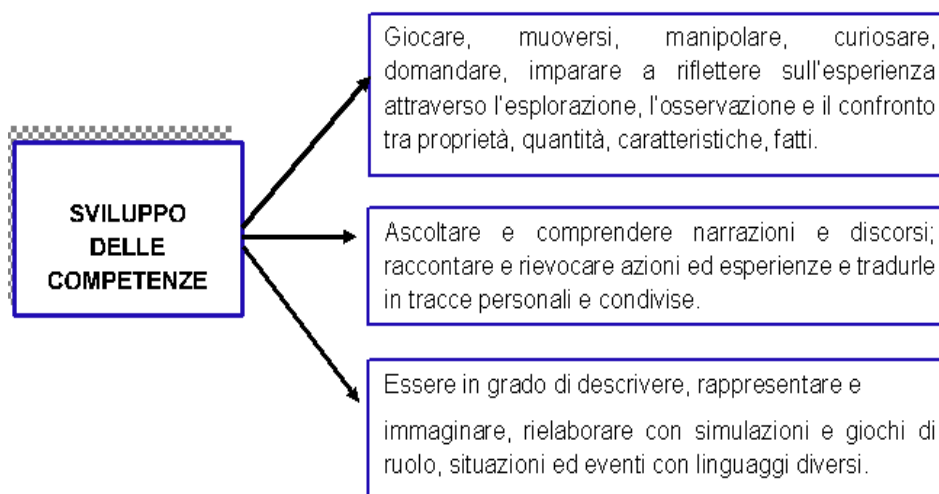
SVILUPPO DELLE COMPETENZE

Giocare, muoversi, manipolare, curiosare, domandare, imparare a riflettere sull'esperienza attraverso l'esplorazione, l'osservazione e il confronto tra proprietà, quantità, caratteristiche, fatti.

Ascoltare e comprendere narrazioni e discorsi; raccontare e rievocare azioni ed esperienze e tradurle in tracce personali e condivise.

Essere in grado di descrivere, rappresentare e

immaginare, rielaborare con simulazioni e giochi di ruolo, situazioni ed eventi con linguaggi diversi.